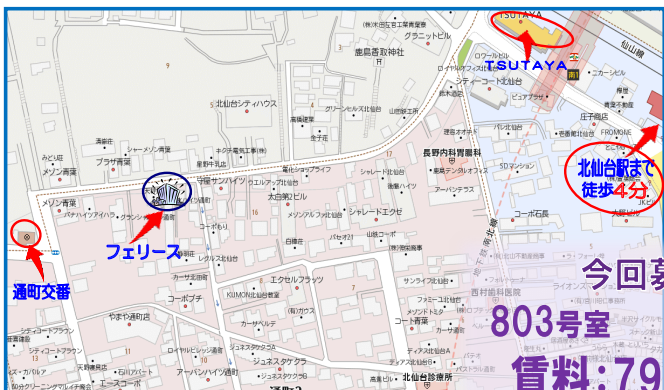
TSUTAYA
TSUTAYA
仙山線
鹿島香取神社
北仙台シティハウス
グラニットヒル
シティーコート北仙台
ピュアプラザ
長野内科胃腸科
北仙台駅まで
徒歩4分
フェリース
通町交番
ブラザ青葉
メゾン青葉
太田第2ビル
メゾンフルール北仙台
シャレードエクセ
コーポ石長
エクセルフラッツ
コーポ八重
コーポポチ
カーサ北仙台
アーバンハイツ通町
ジュネスタケクラ
北仙台郵便局
西村歯科医院
今回募
803号室
賃料:79